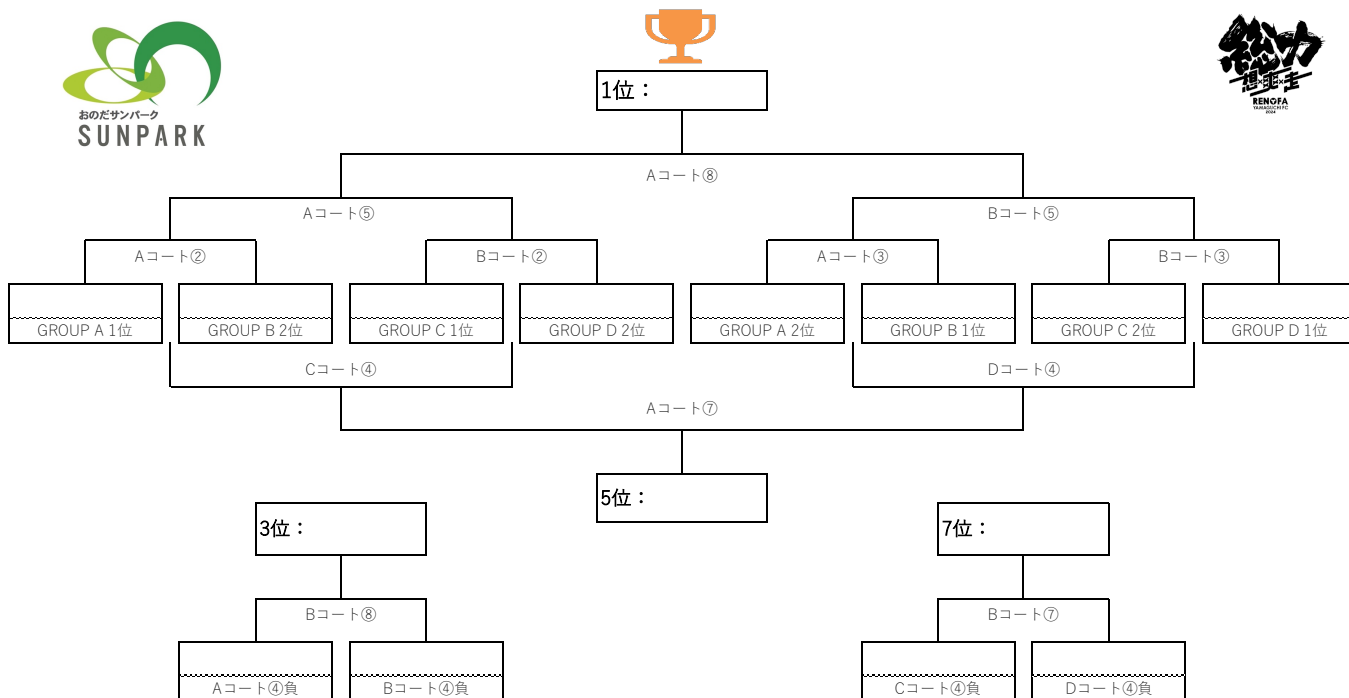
おのだサンパーク
SUNPARK

総力
想×走×士
RENOFA
YAMAGUCHI FC
2024

1位：

Aコート⑧

Aコート⑤

Bコート⑤

Aコート②

Bコート②

Aコート③

Bコート③

GROUP A 1位

GROUP B 2位

GROUP C 1位

GROUP D 2位

GROUP A 2位

GROUP B 1位

GROUP C 2位

GROUP D 1位

Cコート④

Dコート④

Aコート⑦

5位：

3位：

7位：

Bコート⑧

Bコート⑦

Aコート④負

Bコート④負

Cコート④負

Dコート④負